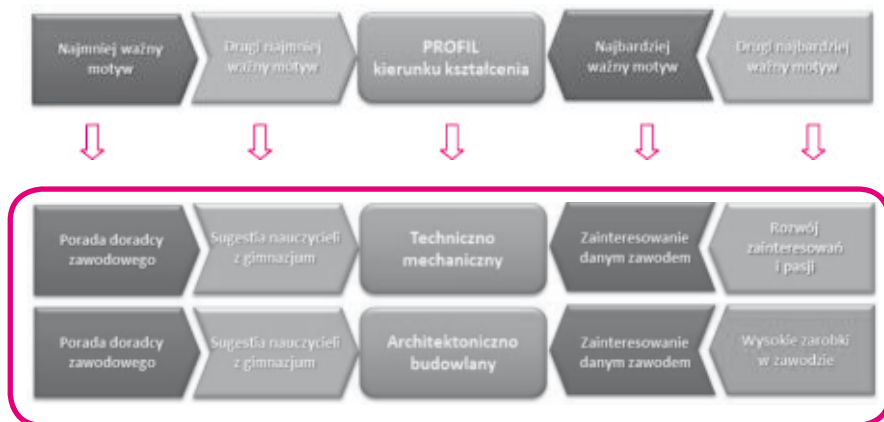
Najmniej ważny motyw

Drugi najmniej ważny motyw

PROFIL kierunku kształcenia

Najbardziej ważny motyw

Drugi najbardziej ważny motyw

Porada doradcy zawodowego

Sugestia nauczycieli z gimnazjum

Techniczno mechaniczny

Zainteresowanie danym zawodem

Rozwój zainteresowań i pasji

Porada doradcy zawodowego

Sugestia nauczycieli z gimnazjum

Architektoniczno budowlany

Zainteresowanie danym zawodem

Wysokie zarobki w zawodzie